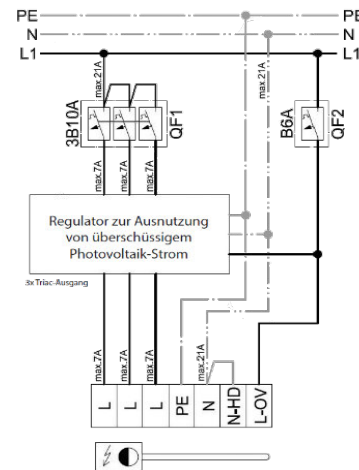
PE
N
L1
PE
N
L1
3B10A
max.21A
QF1
max.21A
B6A
QF2
max.7A
max.7A
max.7A
Regulator zur Ausnutzung von überschüssigem Photovoltaik-Strom
3x Triac-Ausgang
max.7A
max.7A
max.7A
max.21A
L
L
L
PE
N
N-HD
L-OV